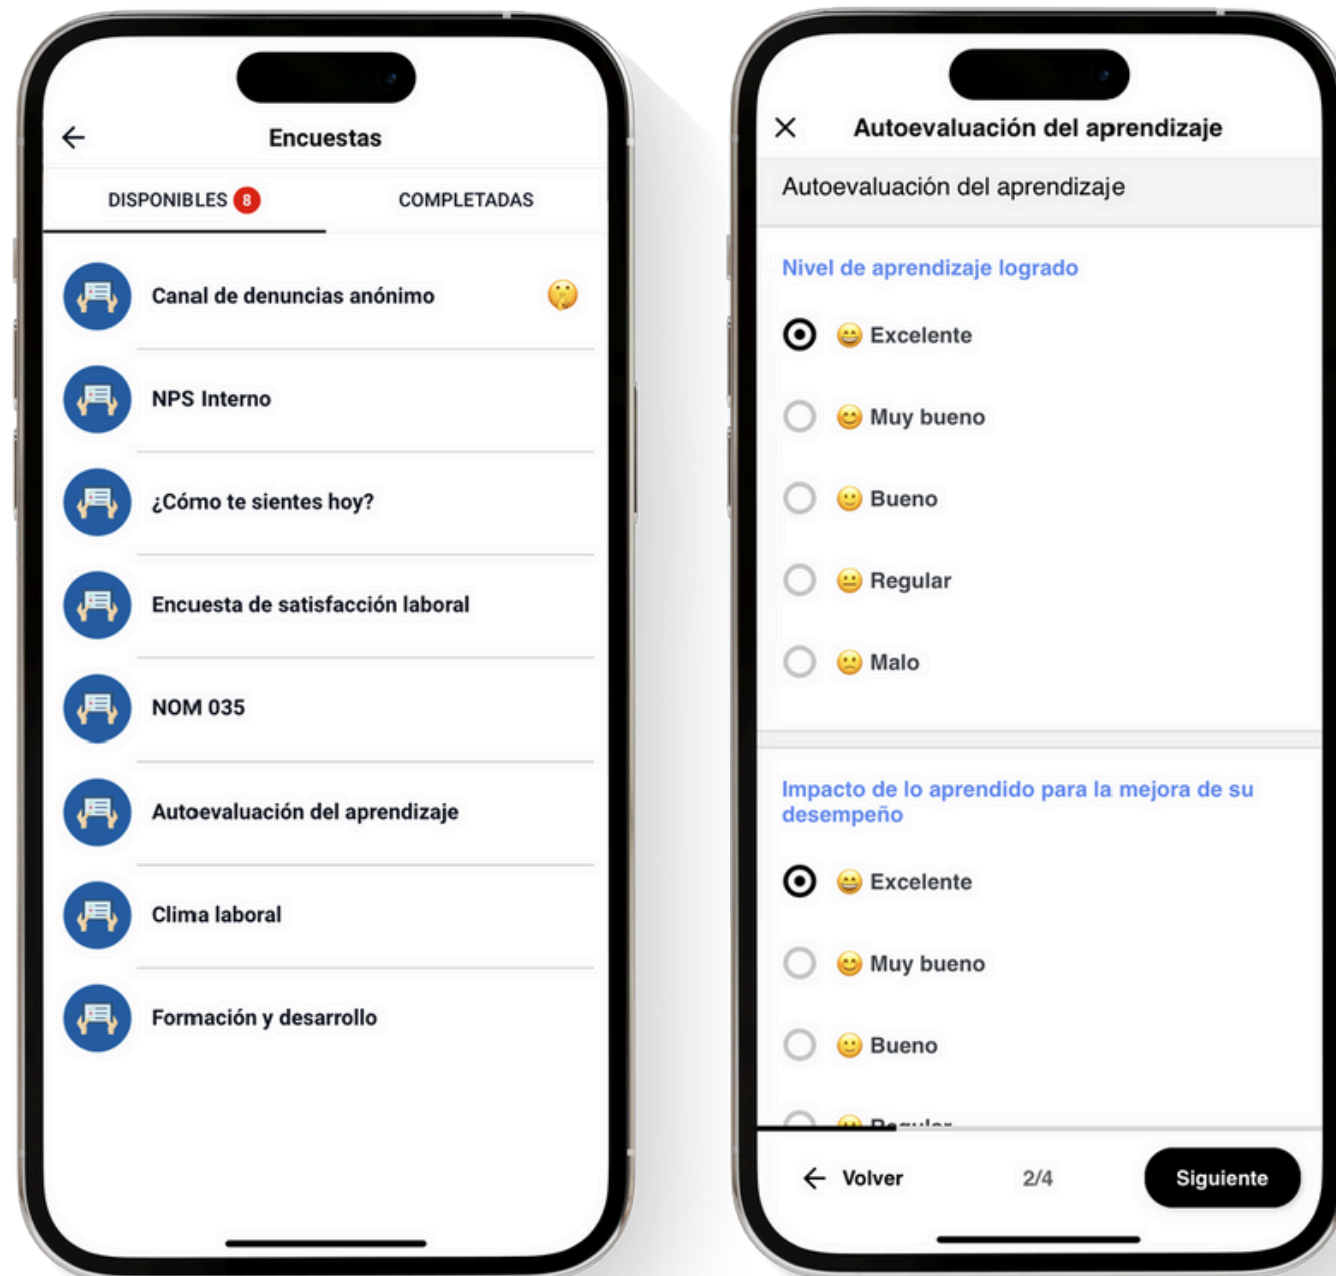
Encuestas

DISPONIBLES 8

COMPLETADAS

Canal de denuncias anónimo

NPS Interno

¿Cómo te sientes hoy?

Encuesta de satisfacción laboral

NOM 035

Autoevaluación del aprendizaje

Clima laboral

Formación y desarrollo

Autoevaluación del aprendizaje

Autoevaluación del aprendizaje

Nivel de aprendizaje logrado

Excelente

Muy bueno

Bueno

Regular

Malo

Impacto de lo aprendido para la mejora de su desempeño

Excelente

Muy bueno

Bueno

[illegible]

Volver

2/4

Siguiente